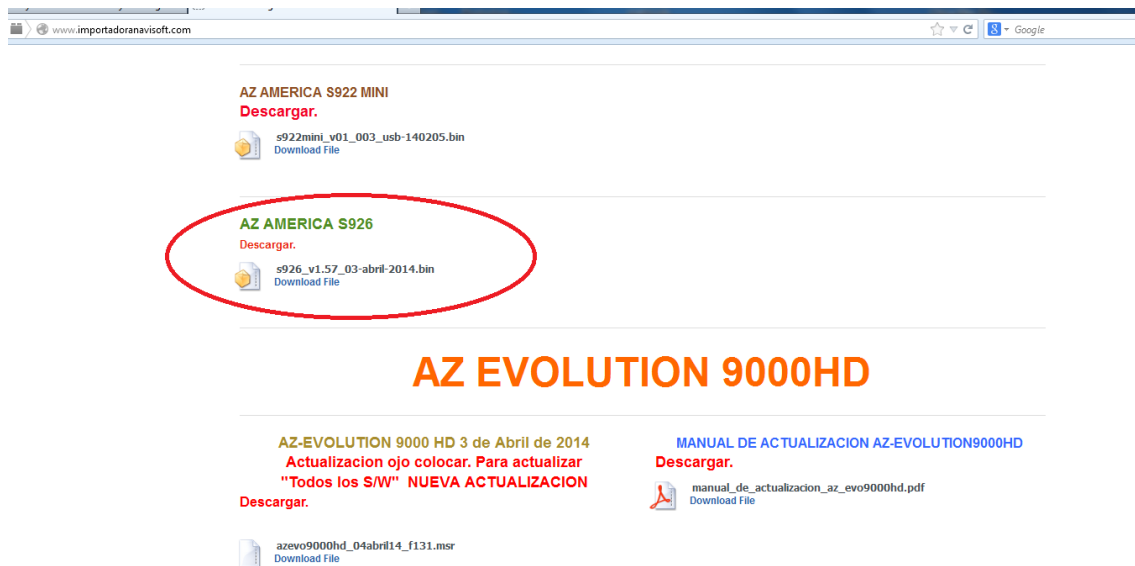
www.importadoranavisoft.com

Google

AZ AMERICA S922 MINI
Descargar.

s922mini_v01_003_usb-140205.bin
Download File

AZ AMERICA S926
Descargar.

s926_v1.57_03-abril-2014.bin
Download File

AZ EVOLUTION 9000HD

AZ-EVOLUTION 9000 HD 3 de Abril de 2014
Actualizacion ojo colocar. Para actualizar "Todos los S/W" NUEVA ACTUALIZACION
Descargar.

azevo9000hd_04abril14_f131.msr
Download File

MANUAL DE ACTUALIZACION AZ-EVOLUTION9000HD
Descargar.

manual_de_actualizacion_az_evo9000hd.pdf
Download File